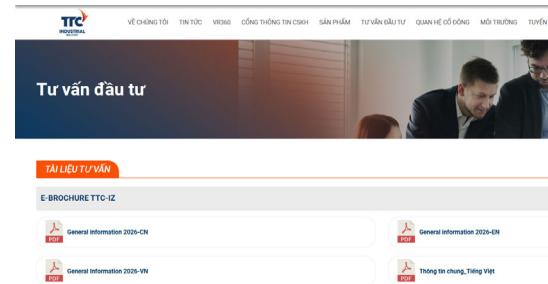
TTC INDUSTRIAL

VỀ CHÚNG TÔI TIN TỨC VR360 CỔNG THÔNG TIN CSKH SẢN PHẨM TƯ VẤN ĐẦU TƯ QUAN HỆ CỔ ĐÔNG MÔI TRƯỜNG TUYỂN

Tư vấn đầu tư

TÀI LIỆU TƯ VẤN

E-BROCHURE TTC-IZ

PDF General information 2026-CN

PDF General information 2026-EN

PDF General information 2026-VN

PDF Thông tin chung_Tiếng Việt